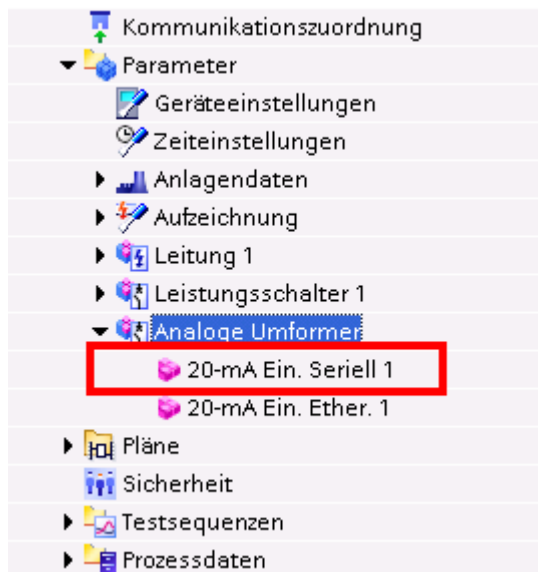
Kommunikationszuordnung
Parameter
Geräteeinstellungen
Zeiteinstellungen
Anlagendaten
Aufzeichnung
Leitung 1
Leistungsschalter 1
Analoge Umformer
20-mA Ein. Seriell 1
20-mA Ein. Ether. 1
Pläne
Sicherheit
Testsequenzen
Prozessdaten